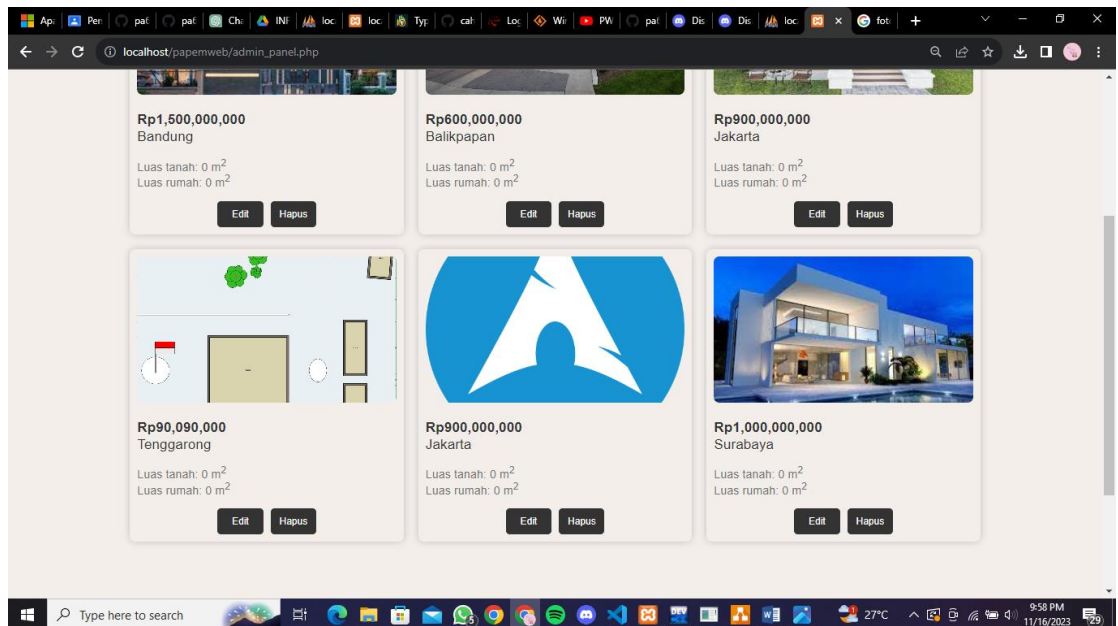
Ap | Per | pat | pat | Cha | INF | loc | loc | Typ | cah | Loc | Wi | PW | pat | Dis | Dis | loc | × | foto | +

localhost/papemweb/admin_panel.php

Rp1,500,000,000
Bandung

Luas tanah: 0 m$^2$
Luas rumah: 0 m$^2$

Edit Hapus

Rp600,000,000
Balikpapan

Luas tanah: 0 m$^2$
Luas rumah: 0 m$^2$

Edit Hapus

Rp900,000,000
Jakarta

Luas tanah: 0 m$^2$
Luas rumah: 0 m$^2$

Edit Hapus

Rp90,090,000
Tenggarong

Luas tanah: 0 m$^2$
Luas rumah: 0 m$^2$

Edit Hapus

Rp900,000,000
Jakarta

Luas tanah: 0 m$^2$
Luas rumah: 0 m$^2$

Edit Hapus

Rp1,000,000,000
Surabaya

Luas tanah: 0 m$^2$
Luas rumah: 0 m$^2$

Edit Hapus

Type here to search

27°C

9:58 PM
11/16/2023

29